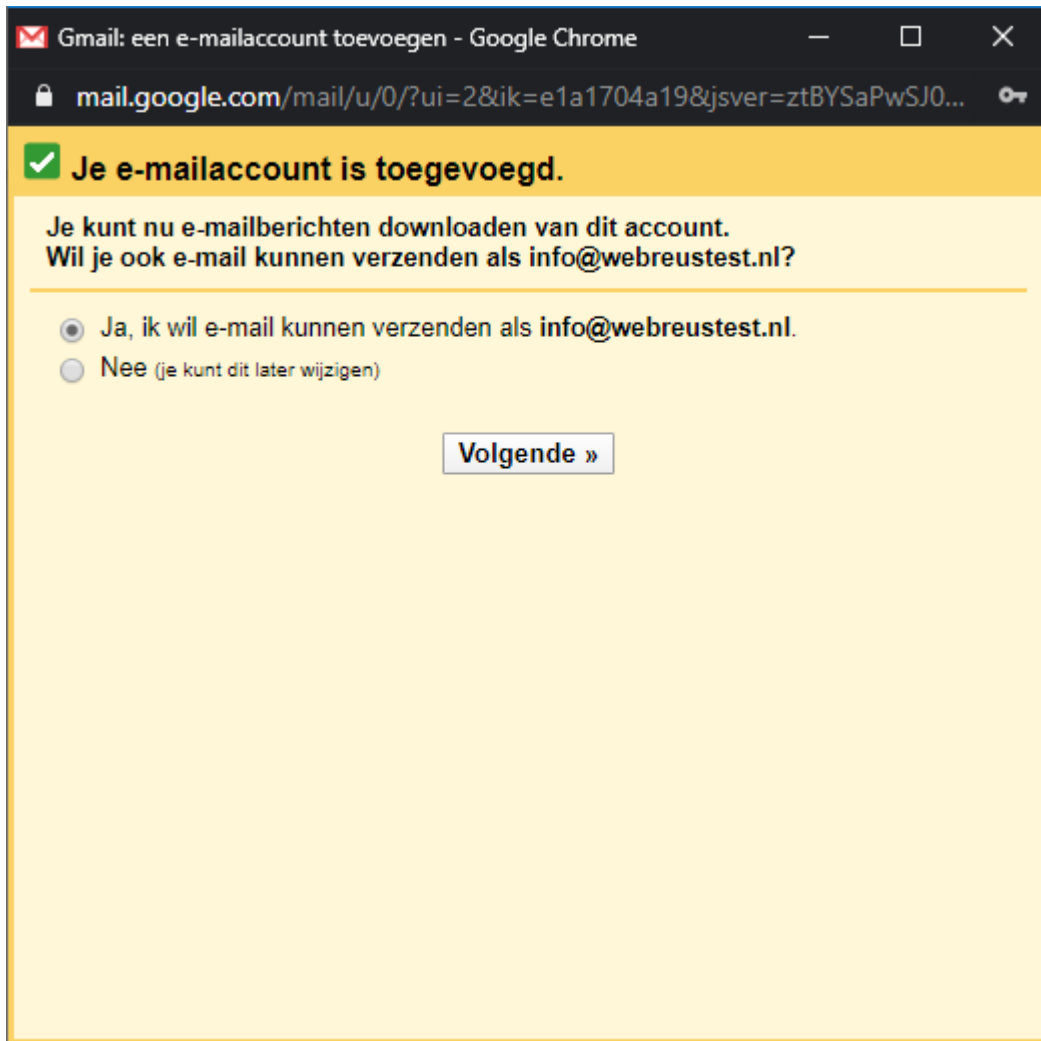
Gmail: een e-mailaccount toevoegen - Google Chrome

mail.google.com/mail/u/0/?ui=2&ik=e1a1704a19&jsver=ztBYSaPwSJ0...

Je e-mailaccount is toegevoegd.

Je kunt nu e-mailberichten downloaden van dit account.
Wil je ook e-mail kunnen verzenden als info@webreustest.nl?

Ja, ik wil e-mail kunnen verzenden als info@webreustest.nl.
Nee (je kunt dit later wijzigen)

Volgende »